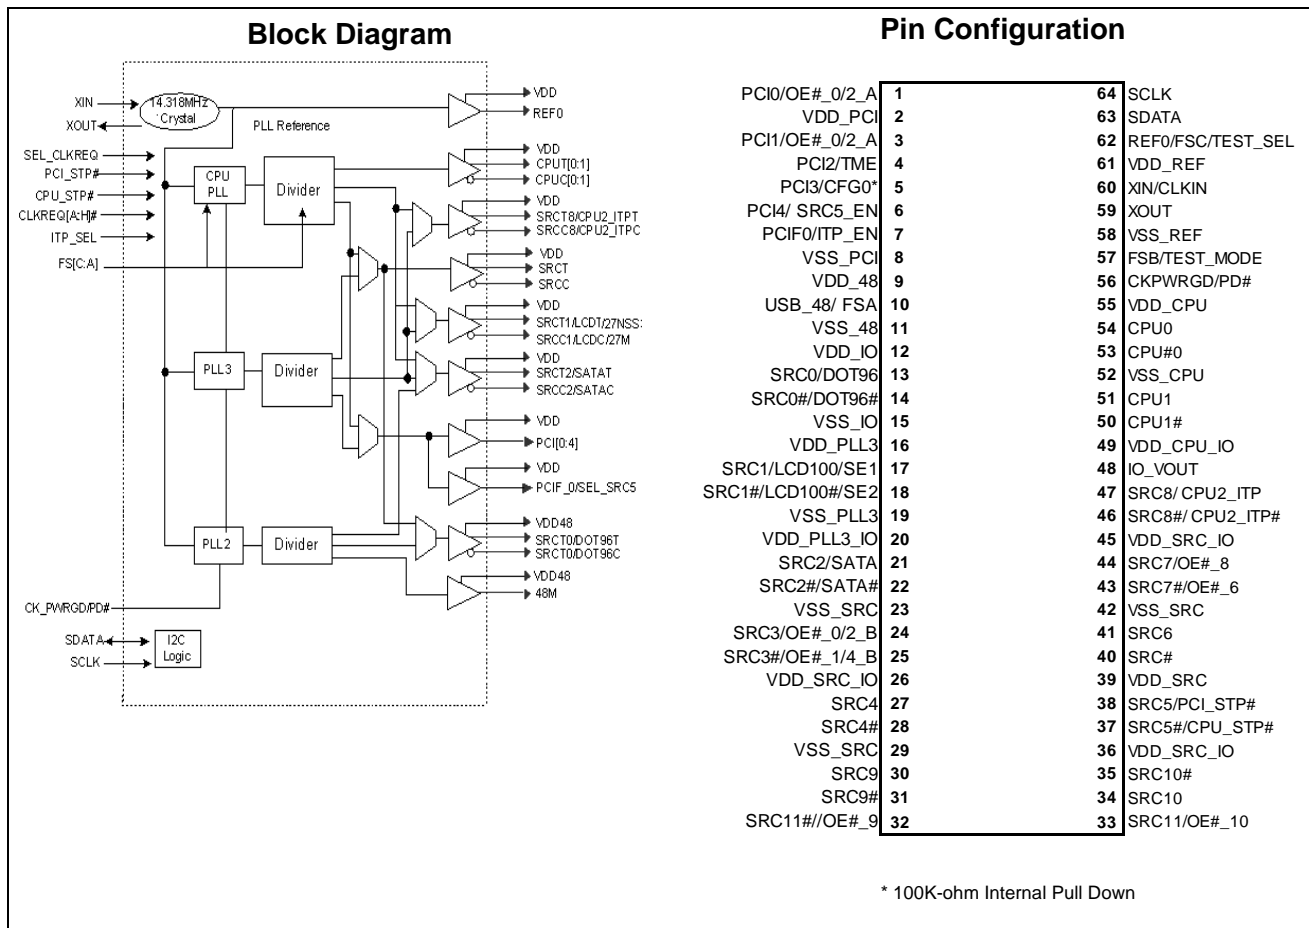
Block Diagram

XIN
XOUT
14.318MHz Crystal
PLL Reference
SEL_CLKREQ
PCI_STP#
CPU_STP#
CLKREQ[A:H]#
ITP_SEL
FS[C:A]
CPU PLL
Divider
PLL3
Divider
PLL2
Divider
CK_PWRGD/PD#
SDATA
SCLK
I2C Logic
VDD
REF0
VDD
CPUT[0:1]
CPUC[0:1]
VDD
SRCT8/CPU2_ITPT
SRCC8/CPU2_ITPC
VDD
SRCT
SRCC
VDD
SRCT1/LCDT/27NSS:
SRCC1/LCDC/27M
VDD
SRCT2/SATAT
SRCC2/SATAC
VDD
PCI[0:4]
VDD
PCIF_0/SEL_SRC5
VDD48
SRCT0/DOT96T
SRCT0/DOT96C
VDD48
48M

Pin Configuration

| | | | |
|---|---|---|---|
| PCI0/OE#_0/2_A | 1 | 64 | SCLK |
| VDD_PCI | 2 | 63 | SDATA |
| PCI1/OE#_0/2_A | 3 | 62 | REF0/FSC/TEST_SEL |
| PCI2/TME | 4 | 61 | VDD_REF |
| PCI3/CFG0* | 5 | 60 | XIN/CLKIN |
| PCI4/ SRC5_EN | 6 | 59 | XOUT |
| PCIF0/ITP_EN | 7 | 58 | VSS_REF |
| VSS_PCI | 8 | 57 | FSB/TEST_MODE |
| VDD_48 | 9 | 56 | CKPWRGD/PD# |
| USB_48/ FSA | 10 | 55 | VDD_CPU |
| VSS_48 | 11 | 54 | CPU0 |
| VDD_IO | 12 | 53 | CPU#0 |
| SRC0/DOT96 | 13 | 52 | VSS_CPU |
| SRC0#/DOT96# | 14 | 51 | CPU1 |
| VSS_IO | 15 | 50 | CPU1# |
| VDD_PLL3 | 16 | 49 | VDD_CPU_IO |
| SRC1/LCD100/SE1 | 17 | 48 | IO_VOUT |
| SRC1#/LCD100#/SE2 | 18 | 47 | SRC8/ CPU2_ITP |
| VSS_PLL3 | 19 | 46 | SRC8#/ CPU2_ITP# |
| VDD_PLL3_IO | 20 | 45 | VDD_SRC_IO |
| SRC2/SATA | 21 | 44 | SRC7/OE#_8 |
| SRC2#/SATA# | 22 | 43 | SRC7#/OE#_6 |
| VSS_SRC | 23 | 42 | VSS_SRC |
| SRC3/OE#_0/2_B | 24 | 41 | SRC6 |
| SRC3#/OE#_1/4_B | 25 | 40 | SRC# |
| VDD_SRC_IO | 26 | 39 | VDD_SRC |
| SRC4 | 27 | 38 | SRC5/PCI_STP# |
| SRC4# | 28 | 37 | SRC5#/CPU_STP# |
| VSS_SRC | 29 | 36 | VDD_SRC_IO |
| SRC9 | 30 | 35 | SRC10# |
| SRC9# | 31 | 34 | SRC10 |
| SRC11#//OE#_9 | 32 | 33 | SRC11/OE#_10 |

* 100K-ohm Internal Pull Down